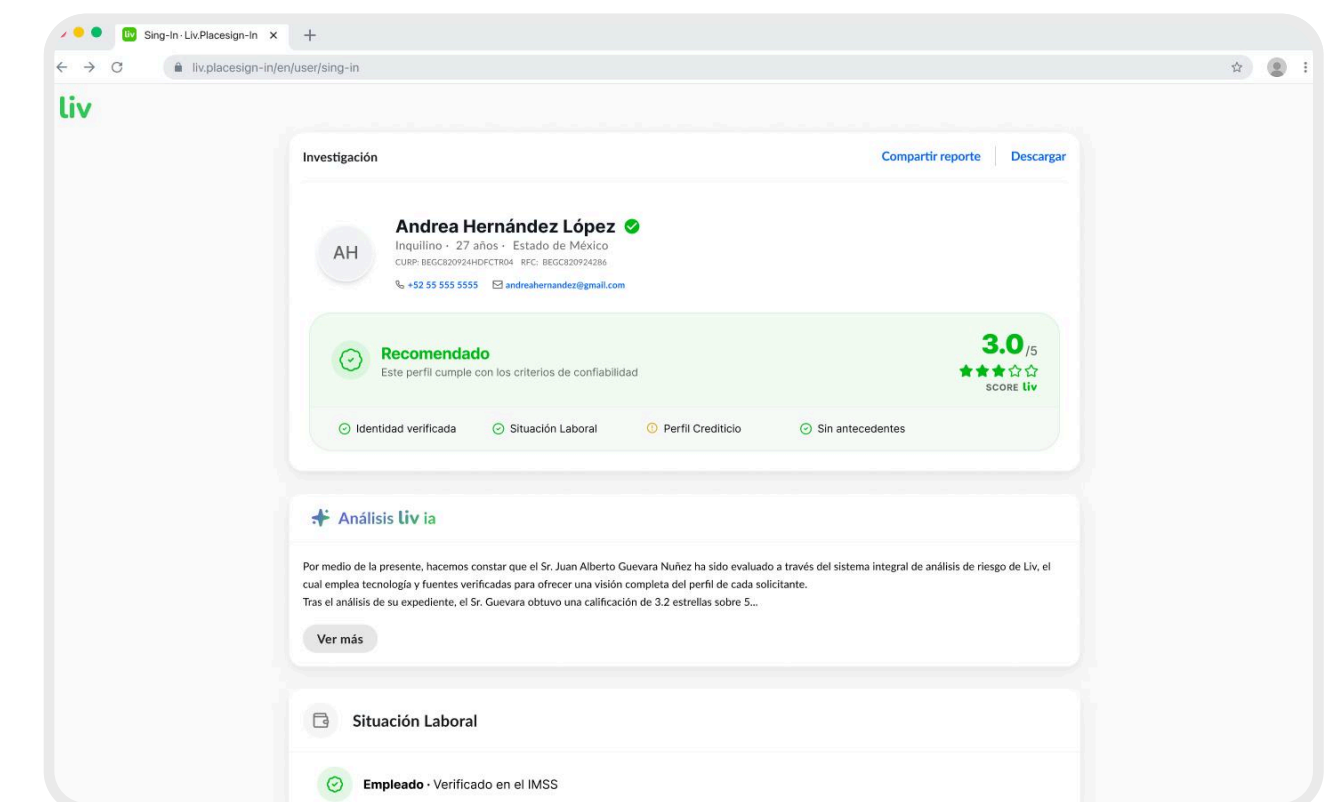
liv Sing-In · Liv.Placesign-In ×
+
liv.placesign-in/en/user/sing-in

liv

Investigación

Compartir reporte
Descargar

AH

Andrea Hernández López
Inquilino · 27 años · Estado de México
CURP: BEGC820924HDFCTR04 RFC: BEGC820924286
+52 55 555 5555
andreahernandez@gmail.com

Recomendado
Este perfil cumple con los criterios de confiabilidad

3.0/5
SCORE liv

Identidad verificada
Situación Laboral
Perfil Crediticio
Sin antecedentes

Análisis liv ia

Por medio de la presente, hacemos constar que el Sr. Juan Alberto Guevara Nuñez ha sido evaluado a través del sistema integral de análisis de riesgo de Liv, el cual emplea tecnología y fuentes verificadas para ofrecer una visión completa del perfil de cada solicitante.
Tras el análisis de su expediente, el Sr. Guevara obtuvo una calificación de 3.2 estrellas sobre 5...

Ver más

Situación Laboral

Empleado · Verificado en el IMSS